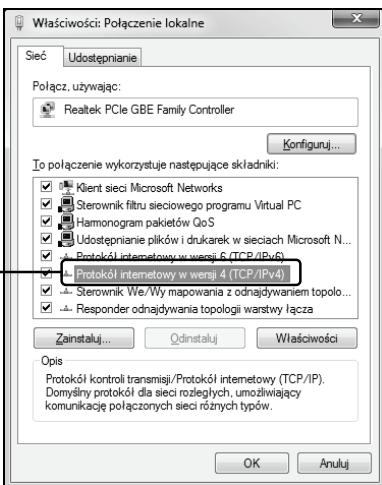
Właściwości: Połączenie lokalne

Sieć | Udostępnianie

Połącz, używając:

Realtek PCIe GBE Family Controller

Konfiguruj...

To połączenie wykorzystuje następujące składniki:

Klient sieci Microsoft Networks
Sterownik filtru sieciowego programu Virtual PC
Harmonogram pakietów QoS
Udostępnianie plików i drukarek w sieciach Microsoft N...
Protokół internetowy w wersji 6 (TCP/IPv6)
Protokół internetowy w wersji 4 (TCP/IPv4)
Sterownik We/Wy mapowania z odnajdywaniem topolo...
Responder odnajdywania topologii warstwy łącza

Zainstaluj... | Odinstaluj | Właściwości

Opis
Protokół kontroli transmisji/Protokół internetowy (TCP/IP). Domyślny protokół dla sieci rozległych, umożliwiający komunikację połączonych sieci różnych typów.

OK | Anuluj